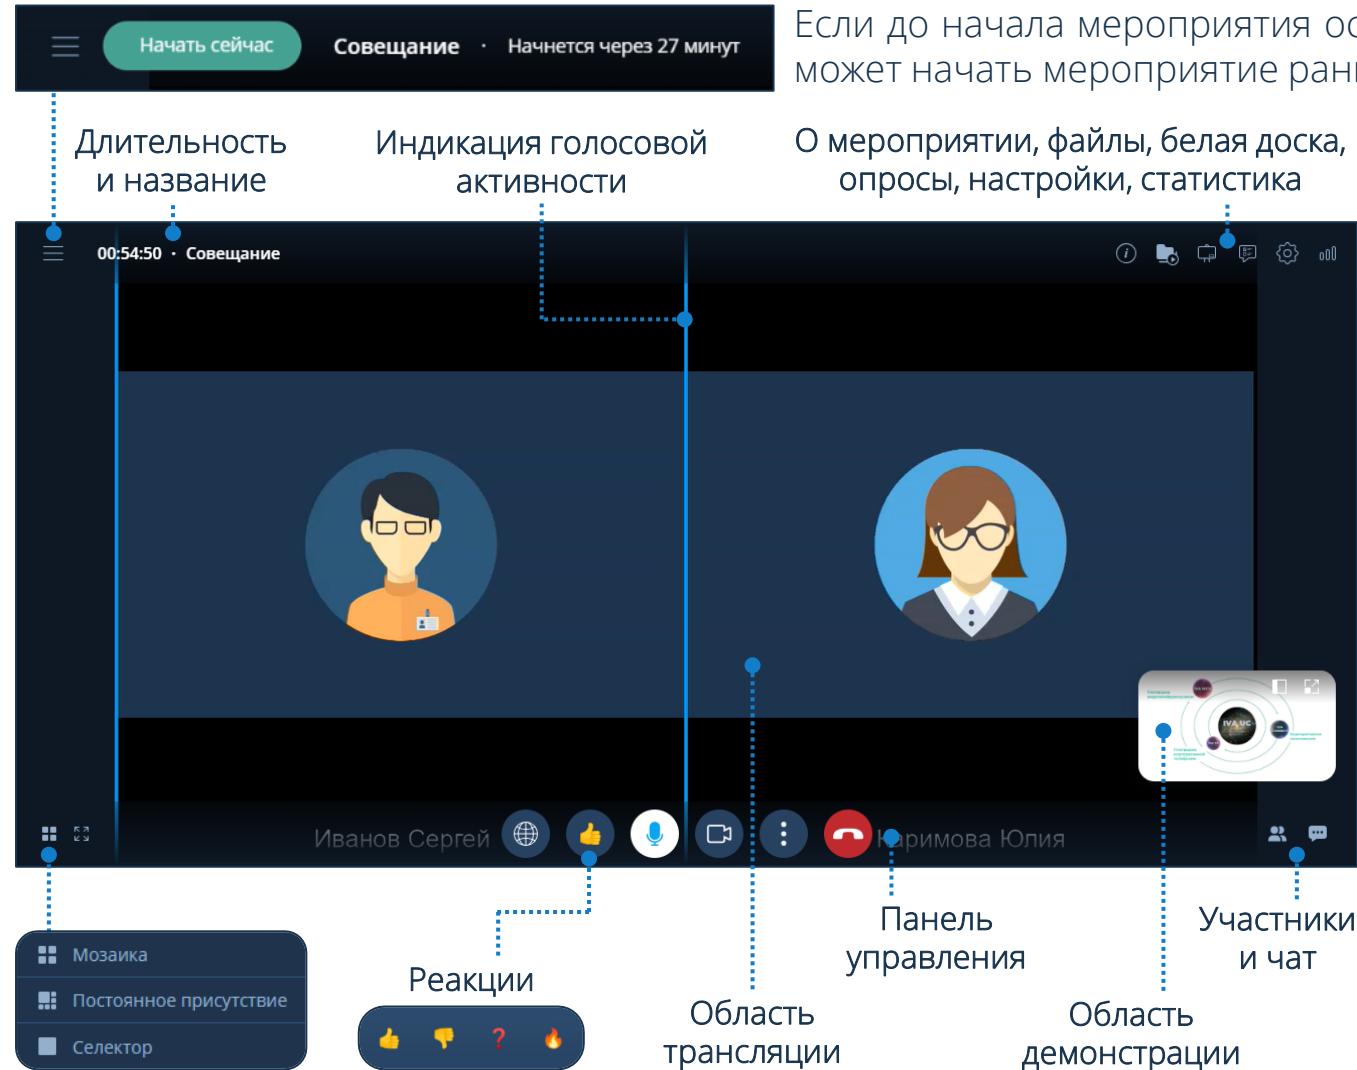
Начать сейчас Совещание · Начнется через 27 минут

Если до начала мероприятия ос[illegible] может начать мероприятие ран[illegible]

Длительность и название

Индикация голосовой активности

О мероприятии, файлы, белая доска, опросы, настройки, статистика

00:54:50 · Совещание

Иванов Сергей

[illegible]аримова Юлия

IVA UC

Мозаика

Постоянное присутствие

Селектор

Реакции

Область трансляции

Панель управления

Область демонстрации

Участники и чат